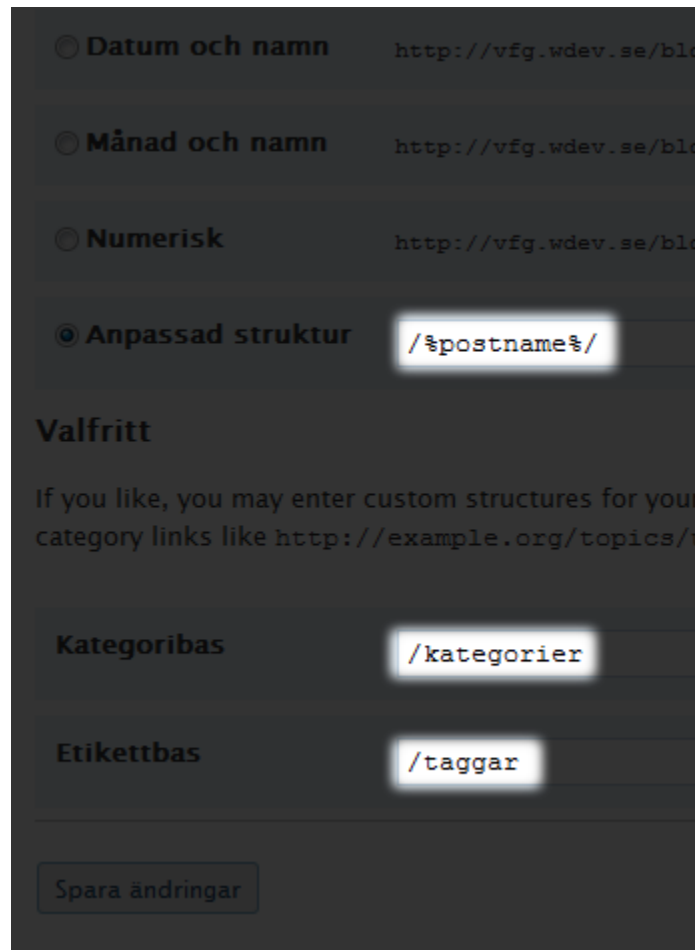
Datum och namn http://vfg.wdev.se/bl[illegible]

Månad och namn http://vfg.wdev.se/bl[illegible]

Numerisk http://vfg.wdev.se/bl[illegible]

Anpassad struktur /%postname%/

Valfritt

If you like, you may enter custom structures for you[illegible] category links like http://example.org/topics/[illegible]

Kategoribas /kategorier

Etikettbas /taggar

Spara ändringar